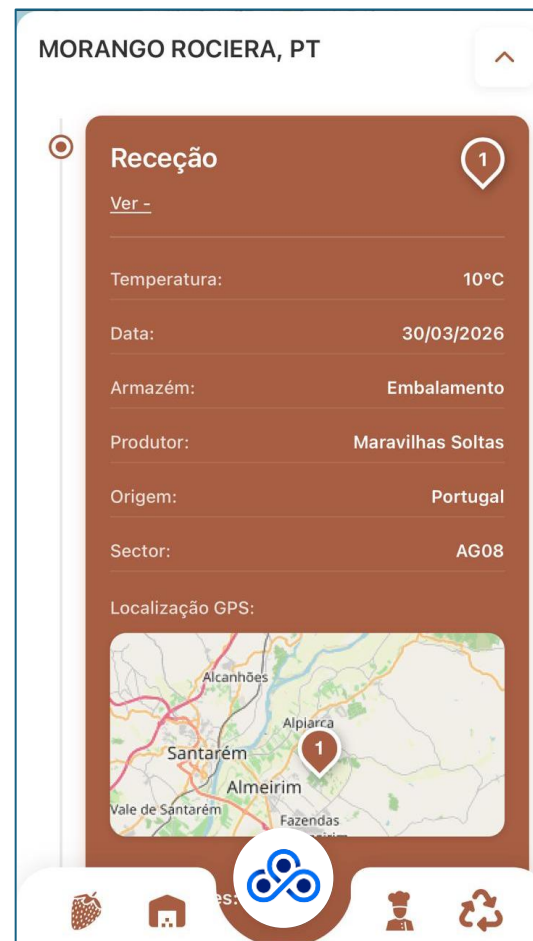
MORANGO ROCIERA, PT

Receção

1

Ver -

Temperatura: 10°C

Data: 30/03/2026

Armazém: Embalamento

Produtor: Maravilhas Soltas

Origem: Portugal

Sector: AG08

Localização GPS:

Alcanhões
Alpiarça
Santarém
1
Almeirim
Vale de Santarém
Fazendas
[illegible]

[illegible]es: